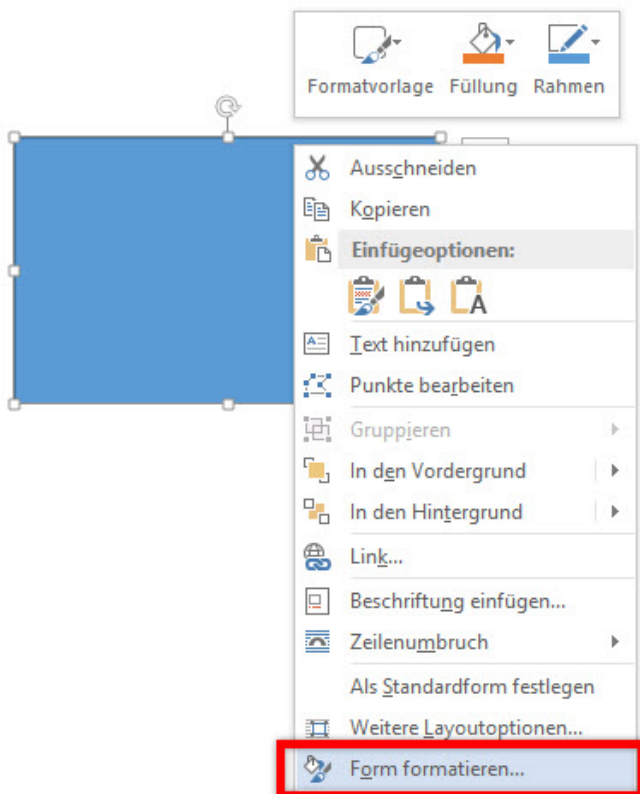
Formatvorlage Füllung Rahmen

Ausschneiden
Kopieren
Einfügeoptionen:
Text hinzufügen
Punkte bearbeiten
Gruppieren
In den Vordergrund
In den Hintergrund
Link...
Beschriftung einfügen...
Zeilenumbruch
Als Standardform festlegen
Weitere Layoutoptionen...
Form formatieren...